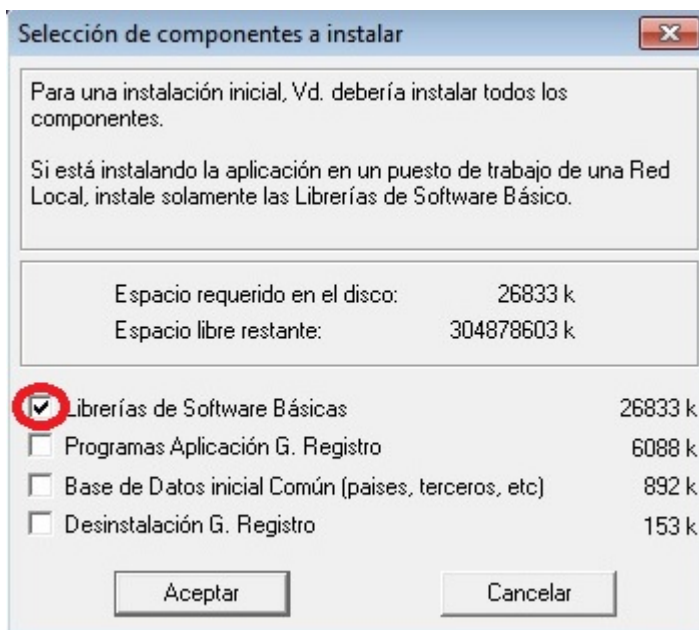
Selección de componentes a instalar

Para una instalación inicial, Vd. debería instalar todos los componentes.

Si está instalando la aplicación en un puesto de trabajo de una Red Local, instale solamente las Librerías de Software Básico.

Espacio requerido en el disco: 26833 k
Espacio libre restante: 304878603 k

Librerías de Software Básicas 26833 k
Programas Aplicación G. Registro 6088 k
Base de Datos inicial Común (paises, terceros, etc) 892 k
Desinstalación G. Registro 153 k

Aceptar
Cancelar